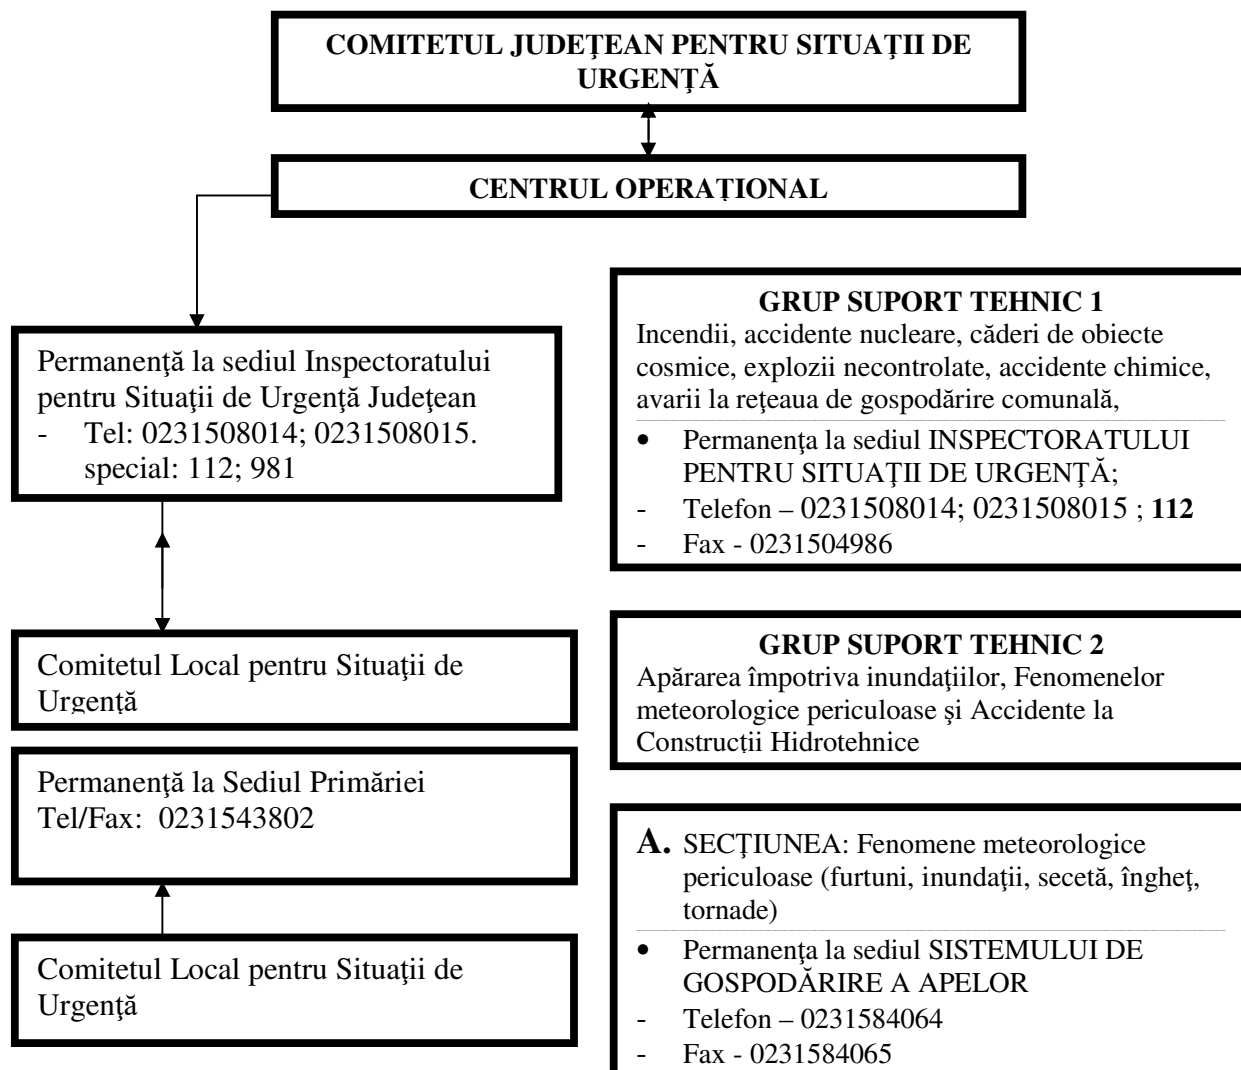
COMITETUL JUDEŢEAN PENTRU SITUAȚII DE URGENȚĂ

CENTRUL OPERAȚIONAL

Permanenţă la sediul Inspectoratului pentru Situaţii de Urgenţă Judeţean
- Tel: 0231508014; 0231508015. special: 112; 981

Comitetul Local pentru Situaţii de Urgenţă

Permanenţă la Sediul Primăriei
Tel/Fax: 0231543802

Comitetul Local pentru Situaţii de Urgenţă

GRUP SUPORT TEHNIC 1
Incendii, accidente nucleare, căderi de obiecte cosmice, explozii necontrolate, accidente chimice, avarii la reţeaua de gospodărire comunală,
- Permanenţa la sediul INSPECTORATULUI PENTRU SITUAȚII DE URGENȚĂ;
- Telefon – 0231508014; 0231508015 ; **112**
- Fax - 0231504986

GRUP SUPORT TEHNIC 2
Apărarea împotriva inundaţiilor, Fenomenelor meteorologice periculoase şi Accidente la Construcții Hidrotehnice

A. SECȚIUNEA: Fenomene meteorologice periculoase (furtuni, inundaţii, secetă, îngheţ, tornade)
- Permanenţa la sediul SISTEMULUI DE GOSPODĂRIRE A APELOR
- Telefon – 0231584064
- Fax - 0231584065